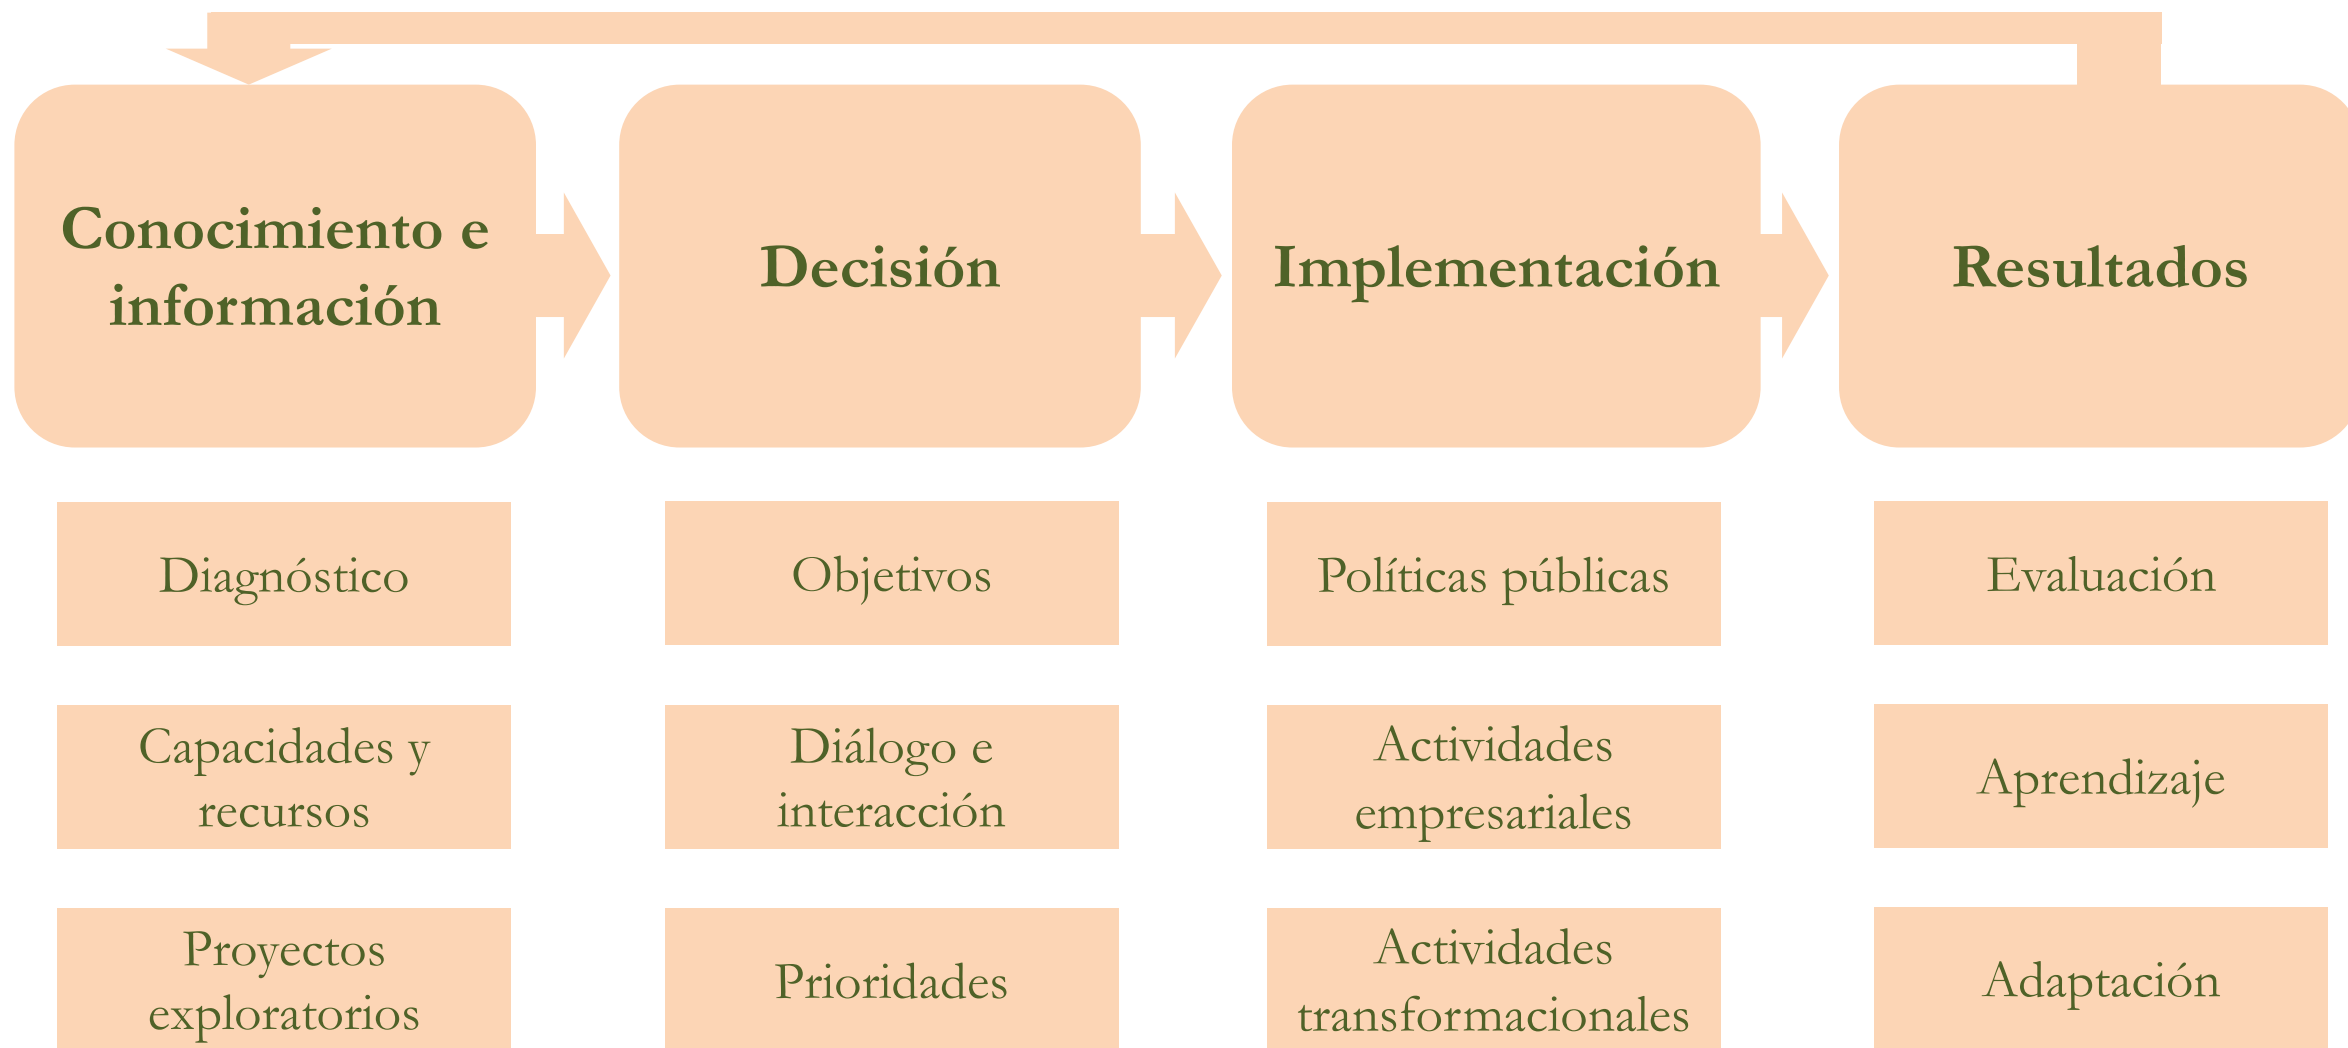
Conocimiento e información

Decisión

Implementación

Resultados

Diagnóstico

Capacidades y recursos

Proyectos exploratorios

Objetivos

Diálogo e interacción

Prioridades

Políticas públicas

Actividades empresariales

Actividades transformacionales

Evaluación

Aprendizaje

Adaptación